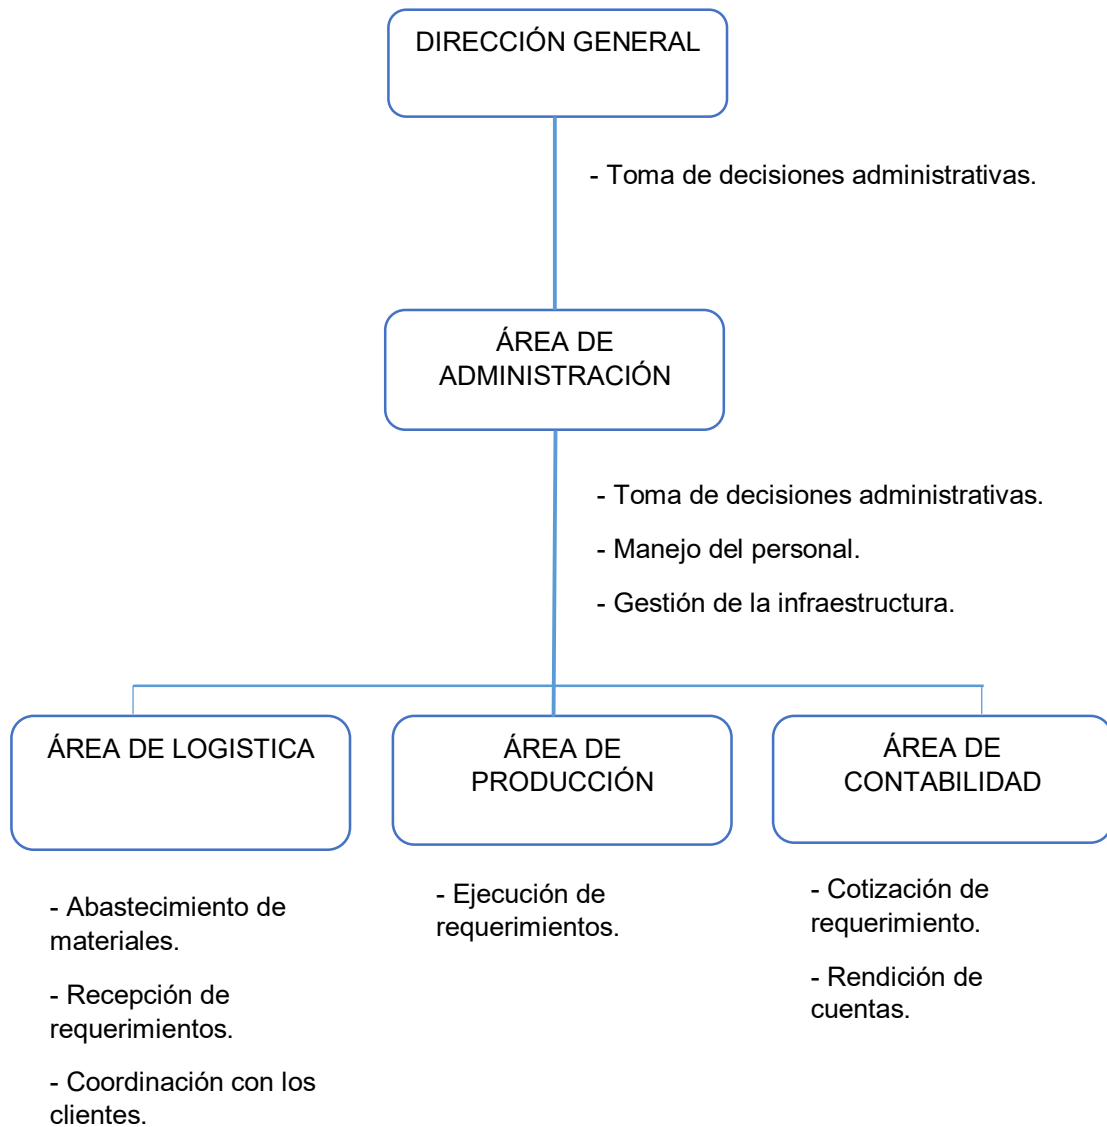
DIRECCIÓN GENERAL

- Toma de decisiones administrativas.

ÁREA DE ADMINISTRACIÓN

- Toma de decisiones administrativas.

- Manejo del personal.

- Gestión de la infraestructura.

ÁREA DE LOGISTICA

ÁREA DE PRODUCCIÓN

ÁREA DE CONTABILIDAD

- Abastecimiento de materiales.

- Recepción de requerimientos.

- Coordinación con los clientes.

- Ejecución de requerimientos.

- Cotización de requerimiento.

- Rendición de cuentas.